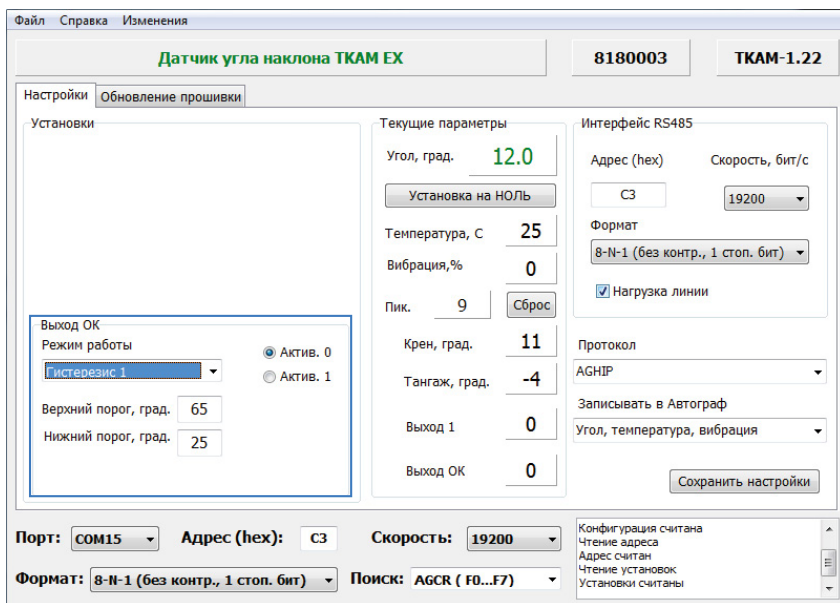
Файл Справка Изменения

Датчик угла наклона ТКАМ EX

8180003

ТКАМ-1.22

Настройки Обновление прошивки

Установки

Выход ОК
Режим работы
Гистерезис 1
Актив. 0
Актив. 1
Верхний порог, град. 65
Нижний порог, град. 25

Текущие параметры
Угол, град. 12.0
Установка на НОЛЬ
Температура, С 25
Вибрация,% 0
Пик. 9 Сброс
Крен, град. 11
Тангаж, град. -4
Выход 1 0
Выход ОК 0

Интерфейс RS485
Адрес (hex) Скорость, бит/с
C3 19200
Формат
8-N-1 (без контр., 1 стоп. бит)
Нагрузка линии

Протокол
AGHIP
Записывать в Автограф
Угол, температура, вибрация
Сохранить настройки

Порт: COM15 Адрес (hex): C3 Скорость: 19200
Формат: 8-N-1 (без контр., 1 стоп. бит) Поиск: AGCR ( F0...F7)

Конфигурация считана
Чтение адреса
Адрес считан
Чтение установок
Установки считаны